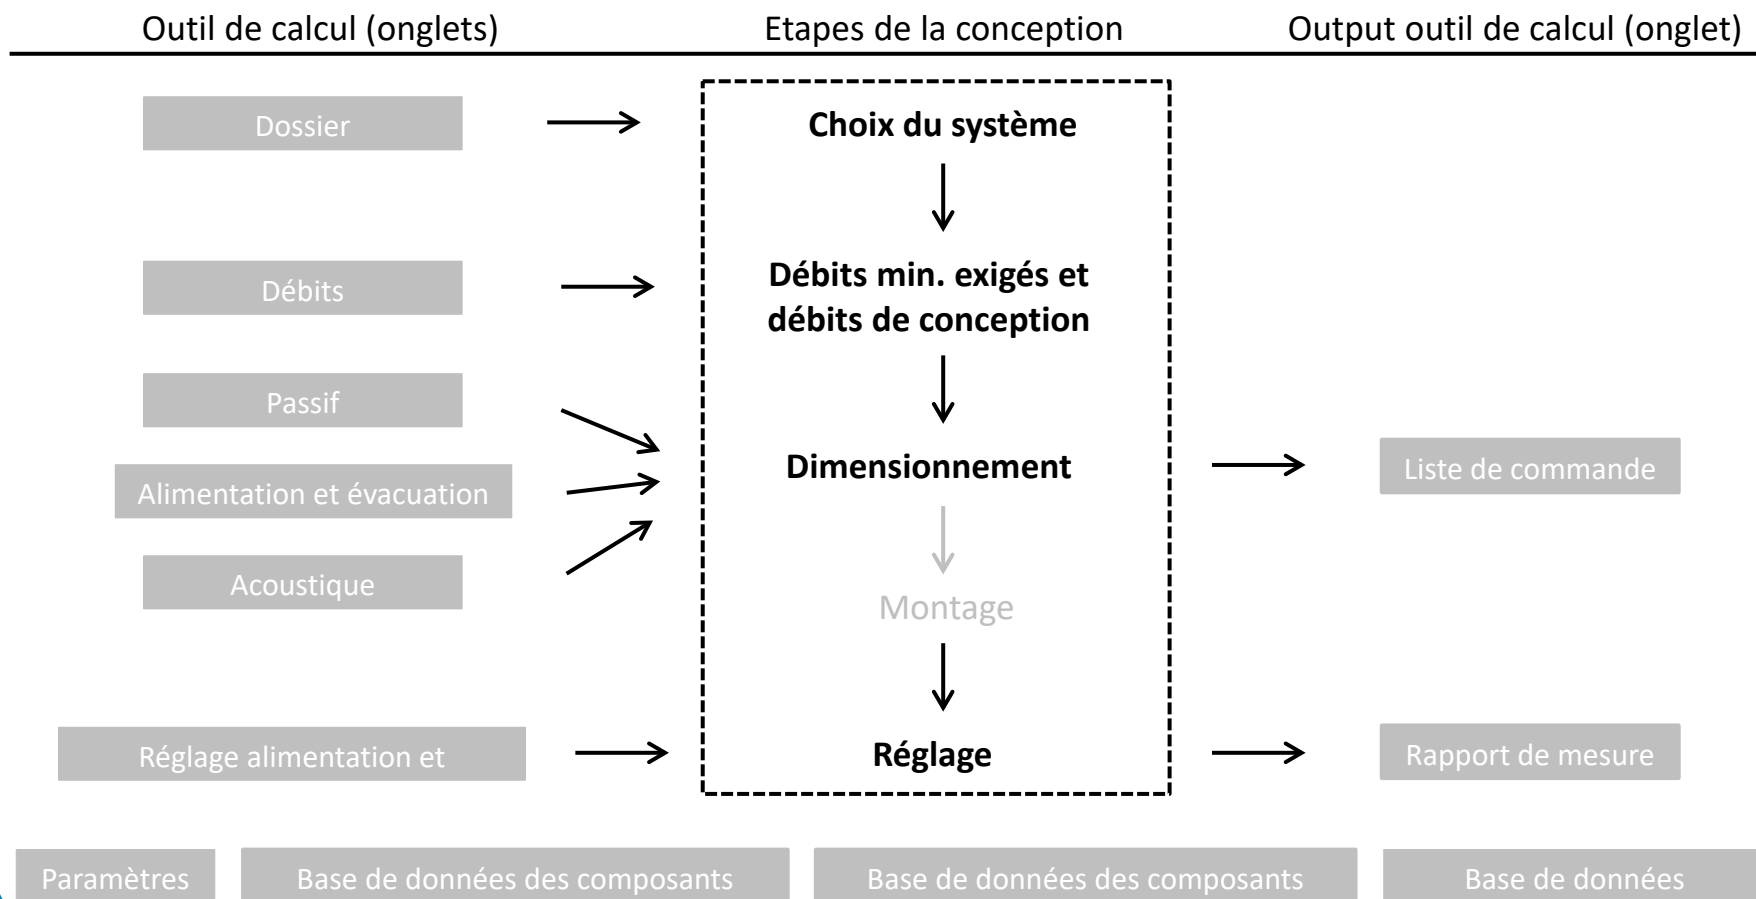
Outil de calcul (onglets)

Etapes de la conception

Output outil de calcul (onglet)

Dossier

Choix du système

Débits

Débits min. exigés et débits de conception

Passif

Alimentation et évacuation

Acoustique

Dimensionnement

Liste de commande

Montage

Réglage alimentation et

Réglage

Rapport de mesure

Paramètres

Base de données des composants

Base de données des composants

Base de données